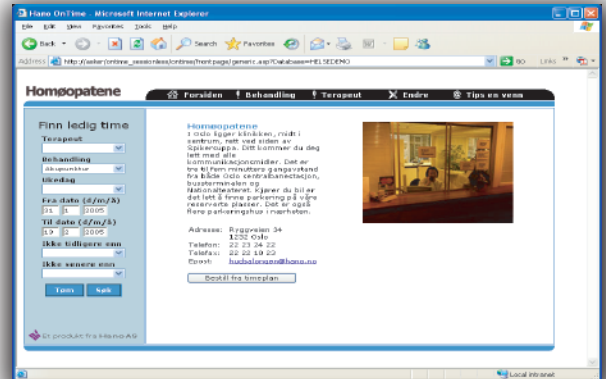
Hano OnTime - Microsoft Internet Explorer

File Edit View Favorites Tools Help

Back Search Favorites

Address http://asker/ontime_sessionless/ontime/frontpage/generic.asp?Database=HELSEDEMO Go Links

Homøopatene

Forsiden Behandling Terapeut Endre Tips en venn

Finn ledig time

Terapeut

Behandling

Akupunktur

Ukedag

Fra dato (d/m/å)

31 1 2005

Til dato (d/m/å)

19 2 2005

Ikke tidligere enn

Ikke senere enn

Tøm Søk

Et produkt fra Hano AS

Homøopatene

I Oslo ligger klinikken, midt i sentrum, rett ved siden av Spikersuppa. Ditt kommer du deg lett med alle kommunikasjonsmidler. Det er tre til fem minutters gangavstand fra både Oslo centralbanestasjon, bussterminalen og Nationaltheateret. Kjører du bil er det lett å finne parkering på våre reserverte plasser. Det er også flere parkeringshus i nærheten.

Adresse: Ryggveien 34
1232 Oslo
Telefon: 22 23 24 22
Telefax: 22 22 19 23
Epost: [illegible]@hano.no

Bestill fra timeplan

Local intranet